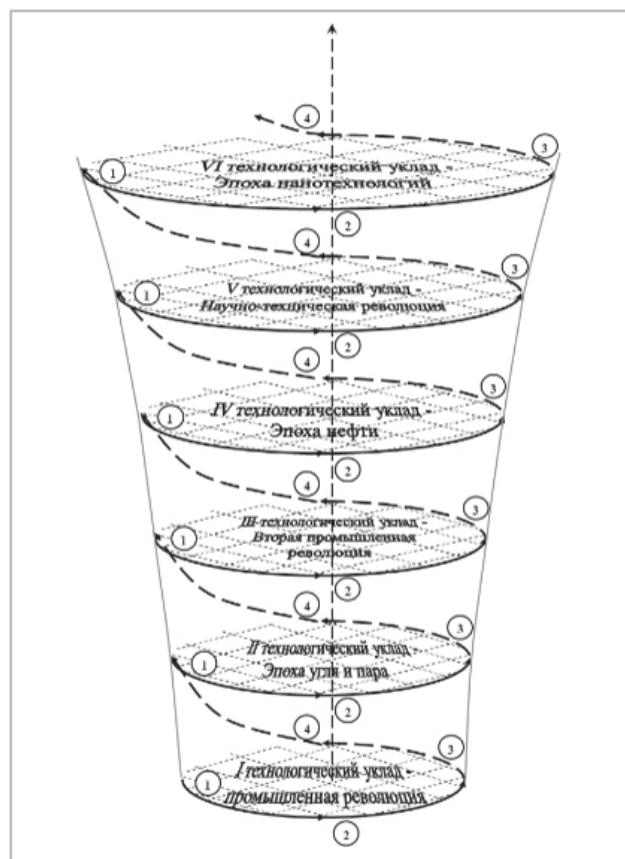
4
3
VI технологический уклад - Эпоха нанотехнологий
1
2
4
3
V технологический уклад - Научно-техническая революция
1
2
4
3
IV технологический уклад - Эпоха нефти
1
2
4
3
III технологический уклад - Вторая промышленная революция
1
2
4
3
II технологический уклад - Эпоха угля и пара
1
2
4
3
I технологический уклад - промышленная революция
1
2